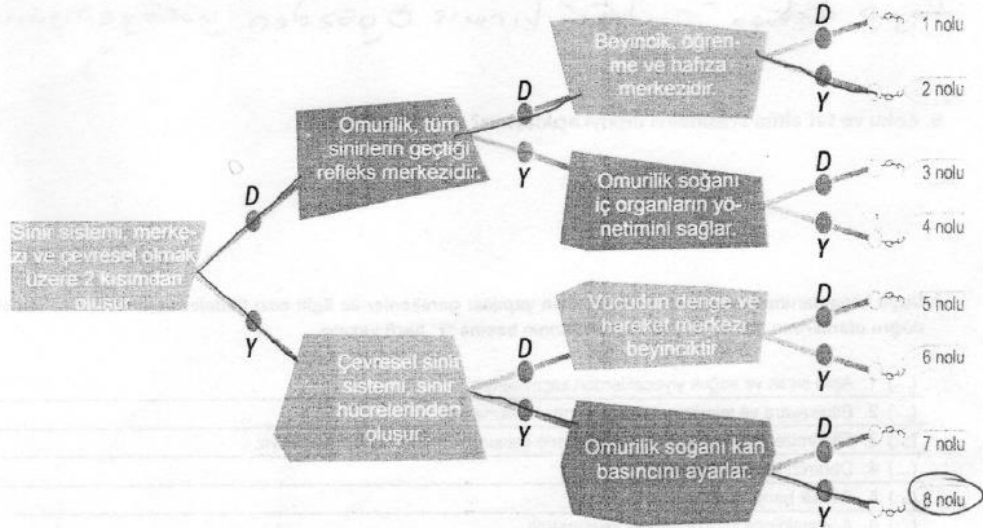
Sinir sistemi, merkezi ve çevresel olmak üzere 2 kısımdan oluşur.

D

Omurilik, tüm sinirlerin geçtiği refleks merkezidir.

D

Beyincik, öğrenme ve hafıza merkezidir.

D 1 nolu

Y 2 nolu

Y

Omurilik soğanı iç organların yönetimini sağlar.

D 3 nolu

Y 4 nolu

Y

Çevresel sinir sistemi, sinir hücrelerinden oluşur.

D

Vücudun denge ve hareket merkezi beyinciktir.

D 5 nolu

Y 6 nolu

Y

Omurilik soğanı kan basıncını ayarlar.

D 7 nolu

Y 8 nolu